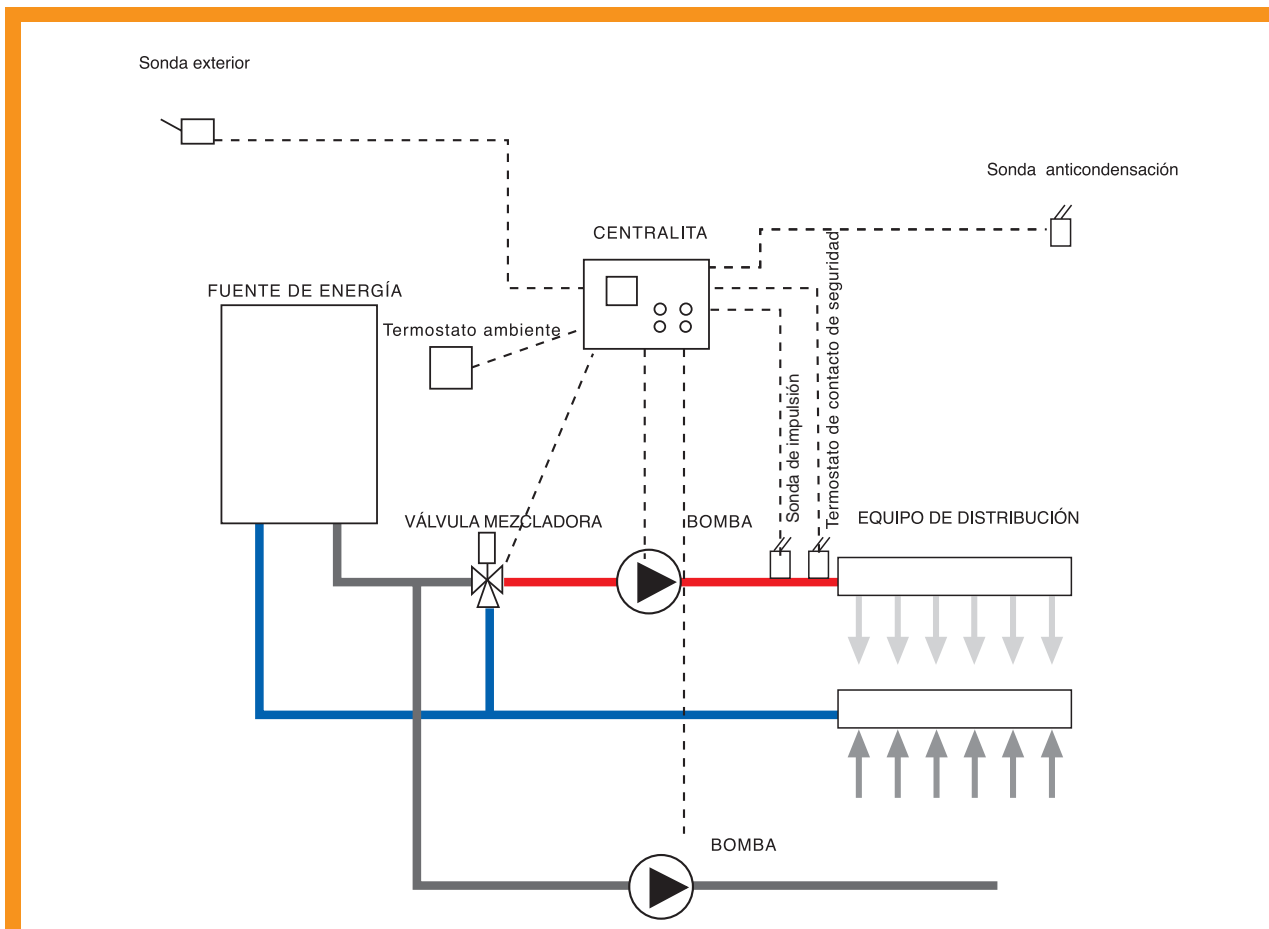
Sonda exterior

Sonda anticondensación

CENTRALITA

FUENTE DE ENERGÍA

Termostato ambiente

Sonda de impulsión

Termostato de contacto de seguridad

VÁLVULA MEZCLADORA

BOMBA

EQUIPO DE DISTRIBUCIÓN

BOMBA